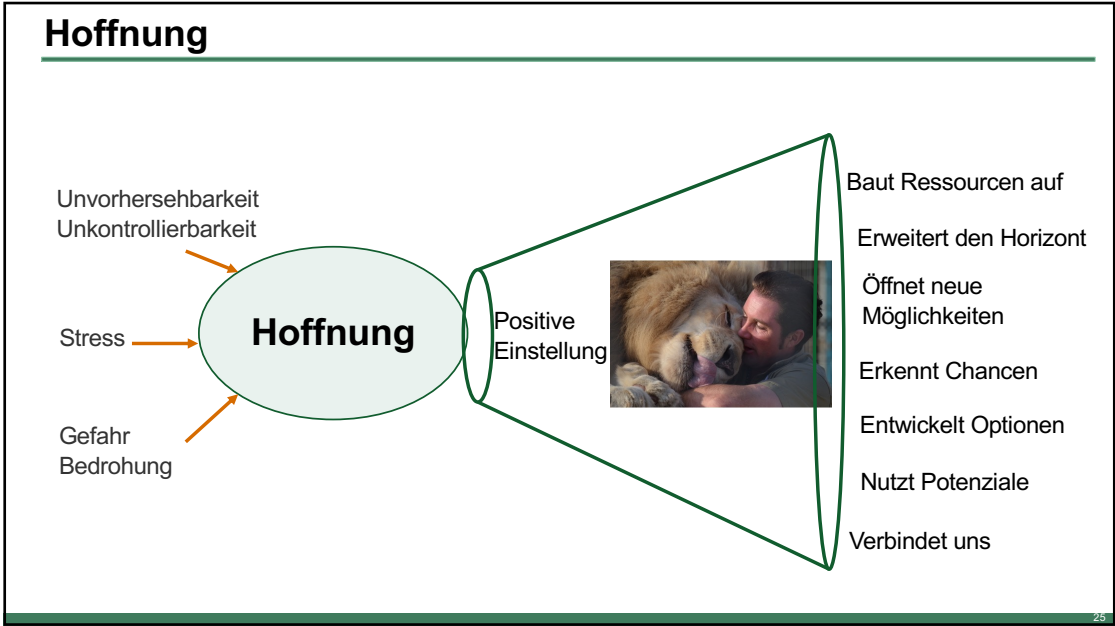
Hoffnung

Unvorhersehbarkeit
Unkontrollierbarkeit

Stress

Gefahr
Bedrohung

Hoffnung

Positive
Einstellung

Baut Ressourcen auf

Erweitert den Horizont

Öffnet neue
Möglichkeiten

Erkennt Chancen

Entwickelt Optionen

Nutzt Potenziale

Verbindet uns

25